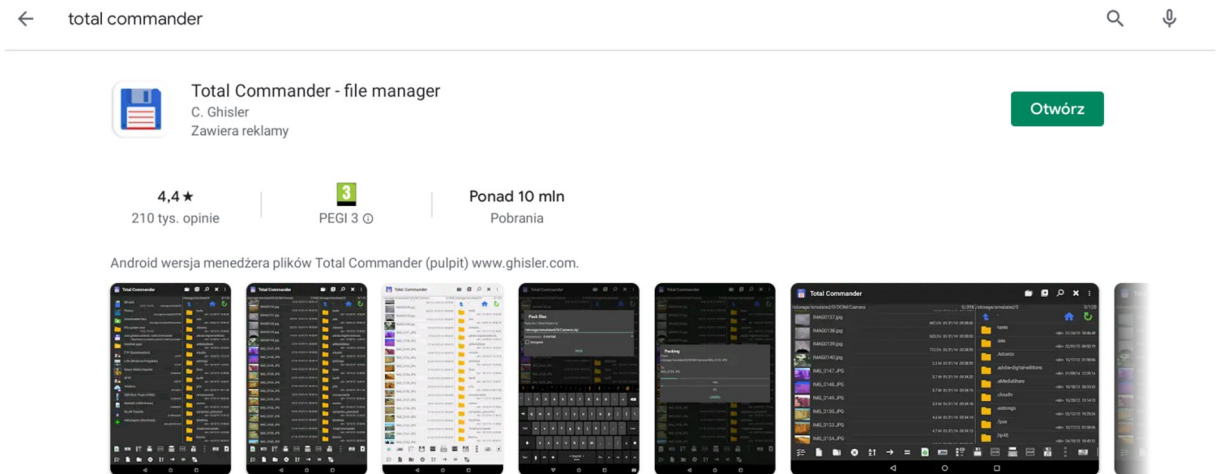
total commander

Total Commander - file manager
C. Ghisler
Zawiera reklamy

Otwórz

4,4★
210 tys. opinie

3
PEGI 3 ⓘ

Ponad 10 mln
Pobrania

Android wersja menedżera plików Total Commander (pulpit) www.ghisler.com.

Total Commander